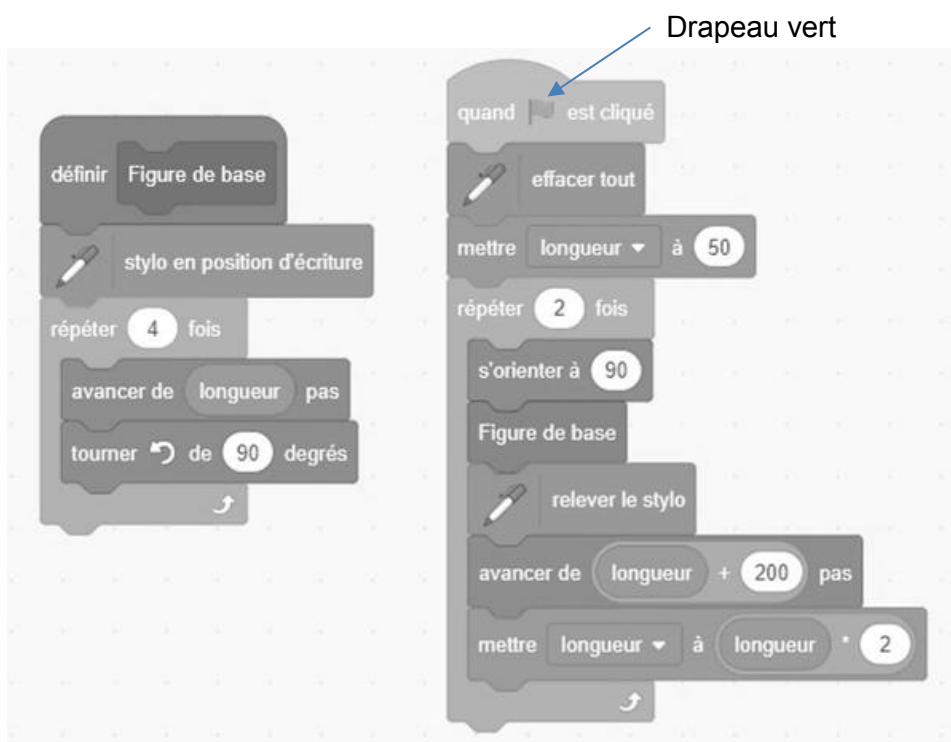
Drapeau vert

définir Figure de base

stylo en position d'écriture

répéter 4 fois

avancer de longueur pas

tourner ↺ de 90 degrés

quand est cliqué

effacer tout

mettre longueur ▾ à 50

répéter 2 fois

s'orienter à 90

Figure de base

relever le stylo

avancer de longueur + 200 pas

mettre longueur ▾ à longueur * 2